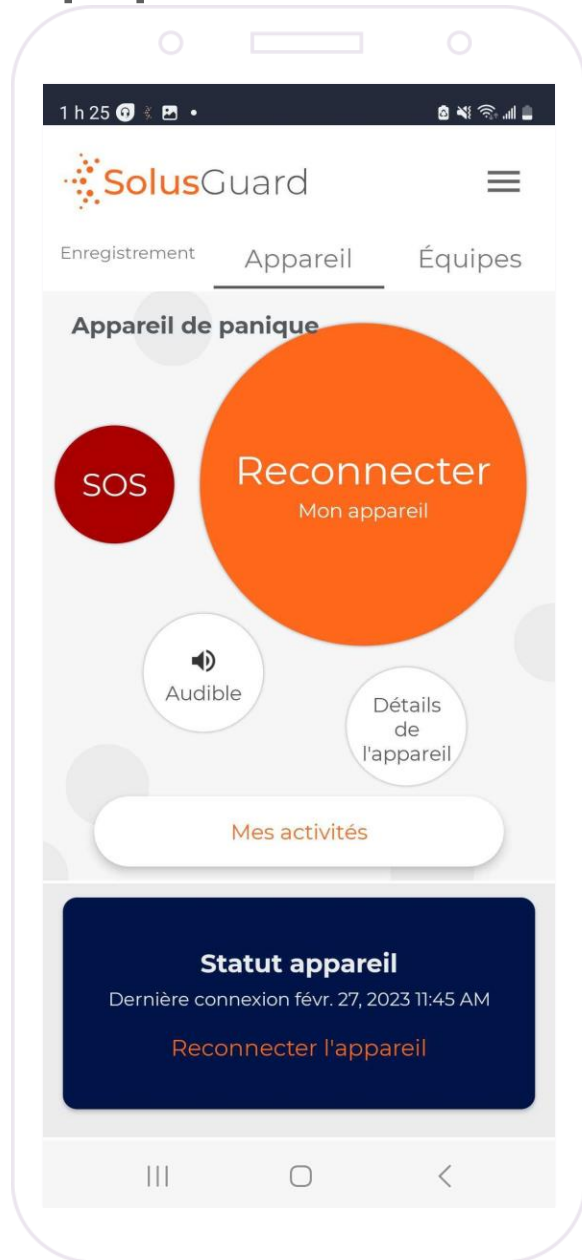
1 h 25

SolusGuard

Enregistrement
Appareil
Équipes

Appareil de panique

SOS

Reconnecter
Mon appareil

Audible

Détails de l'appareil

Mes activités

Statut appareil
Dernière connexion févr. 27, 2023 11:45 AM
Reconnecter l'appareil